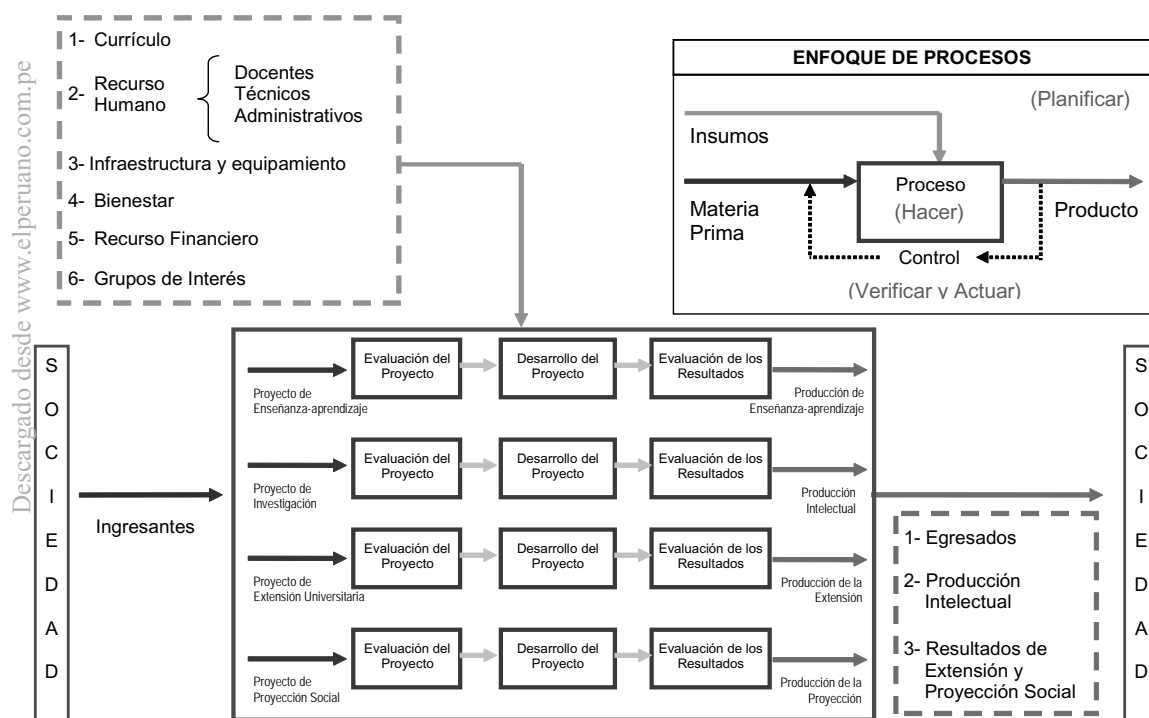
Descargado desde www.elperuano.com.pe

1- Currículo

2- Recurso Humano

Docentes
Técnicos
Administrativos

3- Infraestructura y equipamiento

4- Bienestar

5- Recurso Financiero

6- Grupos de Interés

ENFOQUE DE PROCESOS

(Planificar)

Insumos

Proceso
(Hacer)

Materia Prima

Producto

Control

(Verificar y Actuar)

S
O
C
I
E
D
A
D

Ingresantes

Proyecto de Enseñanza-aprendizaje

Evaluación del Proyecto

Desarrollo del Proyecto

Evaluación de los Resultados

Producción de Enseñanza-aprendizaje

Proyecto de Investigación

Evaluación del Proyecto

Desarrollo del Proyecto

Evaluación de los Resultados

Producción Intelectual

Proyecto de Extensión Universitaria

Evaluación del Proyecto

Desarrollo del Proyecto

Evaluación de los Resultados

Producción de la Extensión

Proyecto de Proyección Social

Evaluación del Proyecto

Desarrollo del Proyecto

Evaluación de los Resultados

Producción de la Proyección

1- Egresados

2- Producción Intelectual

3- Resultados de Extensión y Proyección Social

S
O
C
I
E
D
A
D